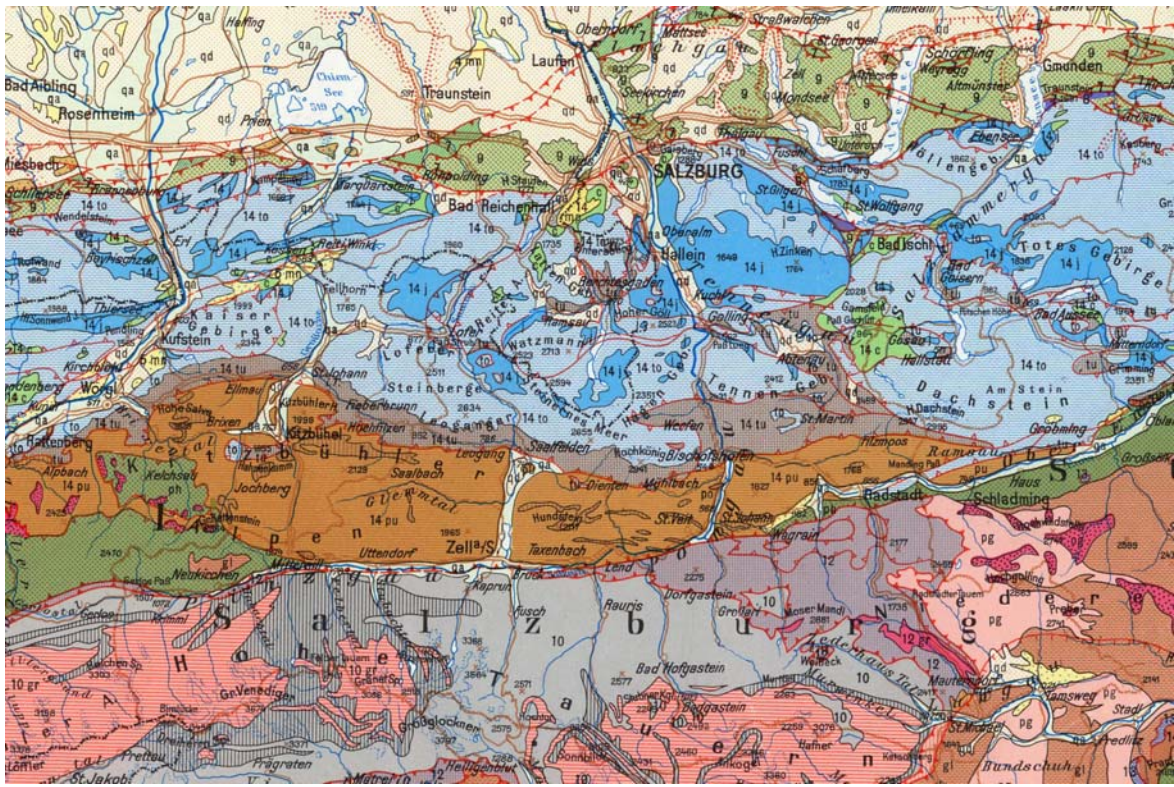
Bad Aibling
Rosenheim
Miesbach
Traunstein
Laufen
Chiem-See
Mattsee
Straßwalchen
St. Georgen
Schörfling
Gmunden
Seekirchen
Mondsee
Altmünster
Zell
SALZBURG
Ebensee
Höllengebirge
Bad Reichenhall
St. Gilgen
St. Wolfgang
Bad Ischl
Totes Gebirge
Salzkammergut
Hallein
Berchtesgaden
Golling
Gosau
Hallstatt
Bad Aussee
Dachstein
Kufstein
Kaiser Gebirge
Wörgl
Ellmau
St. Johann
Steinberge
Watzmann
Hoher Göll
Tennen Gebirge
Abtenau
Loferer
Lofer
Ramsau
Steinernes Meer
Hochkönig
Werfen
St. Martin
Kitzbühel
Fieberbrunn
Hochfilzen
Leogang
Saalfelden
Bischofshofen
Ramsau
Radstadt
Schladming
Hohe Salve
Brixen
Kitzbüheler Alpen
Saalbach
Glemmtal
Jochberg
Alpbach
Mühlbach
Dienten
Hundstein
St. Veit
St. Johann
Wagrain
Zell a/S
Taxenbach
Uttendorf
Mittersill
Neukirchen
Salzach
Lend
Dorfgastein
Kaprun
Fusch
Rauris
Hohe Tauern
Salzburg
Bad Hofgastein
Gr. Venediger
Großglockner
Heiligenblut
Mauterndorf
Tamsweg
St. Michael
Bundschuh
St. Jakob
Prägraten
Matrei
Predlitz
Stadl
Ankogel
Hafner
Murwinkel
Zederhaus Tal
Niedere Tauern
Gröbming
Haus
Mandling
Filzmoos
Radstädter Tauern
14 to
14 j
14 pu
14 c
14 tu
10
10 gr
12
12 gr
pg
ph
g
qa
qd
gl